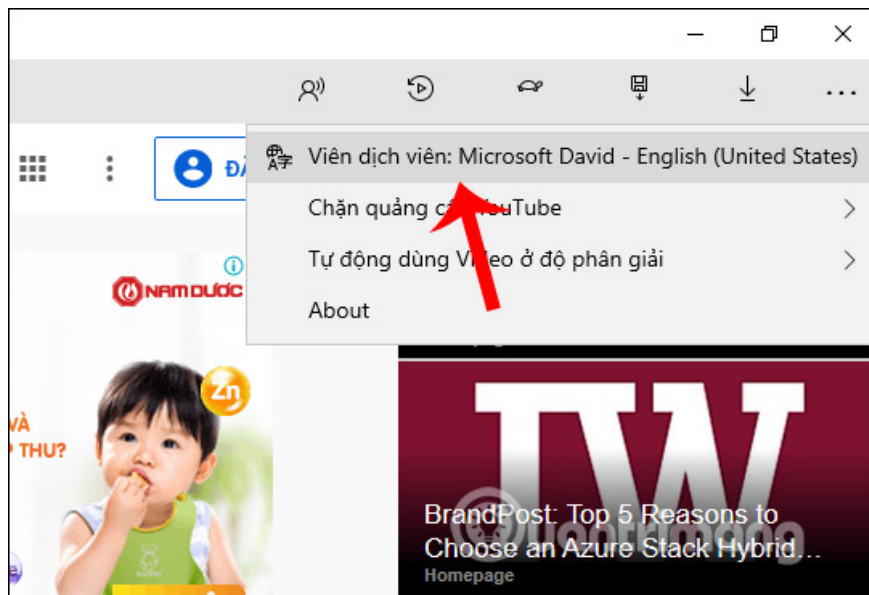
Viên dịch viên: Microsoft David - English (United States)

Chặn quảng c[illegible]ouTube

Tự động dùng V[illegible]deo ở độ phân giải

About

ĐĂ

NAM DƯỢC

Zn

VÀ

THU?

IW

BrandPost: Top 5 Reasons to Choose an Azure Stack Hybrid...

Homepage